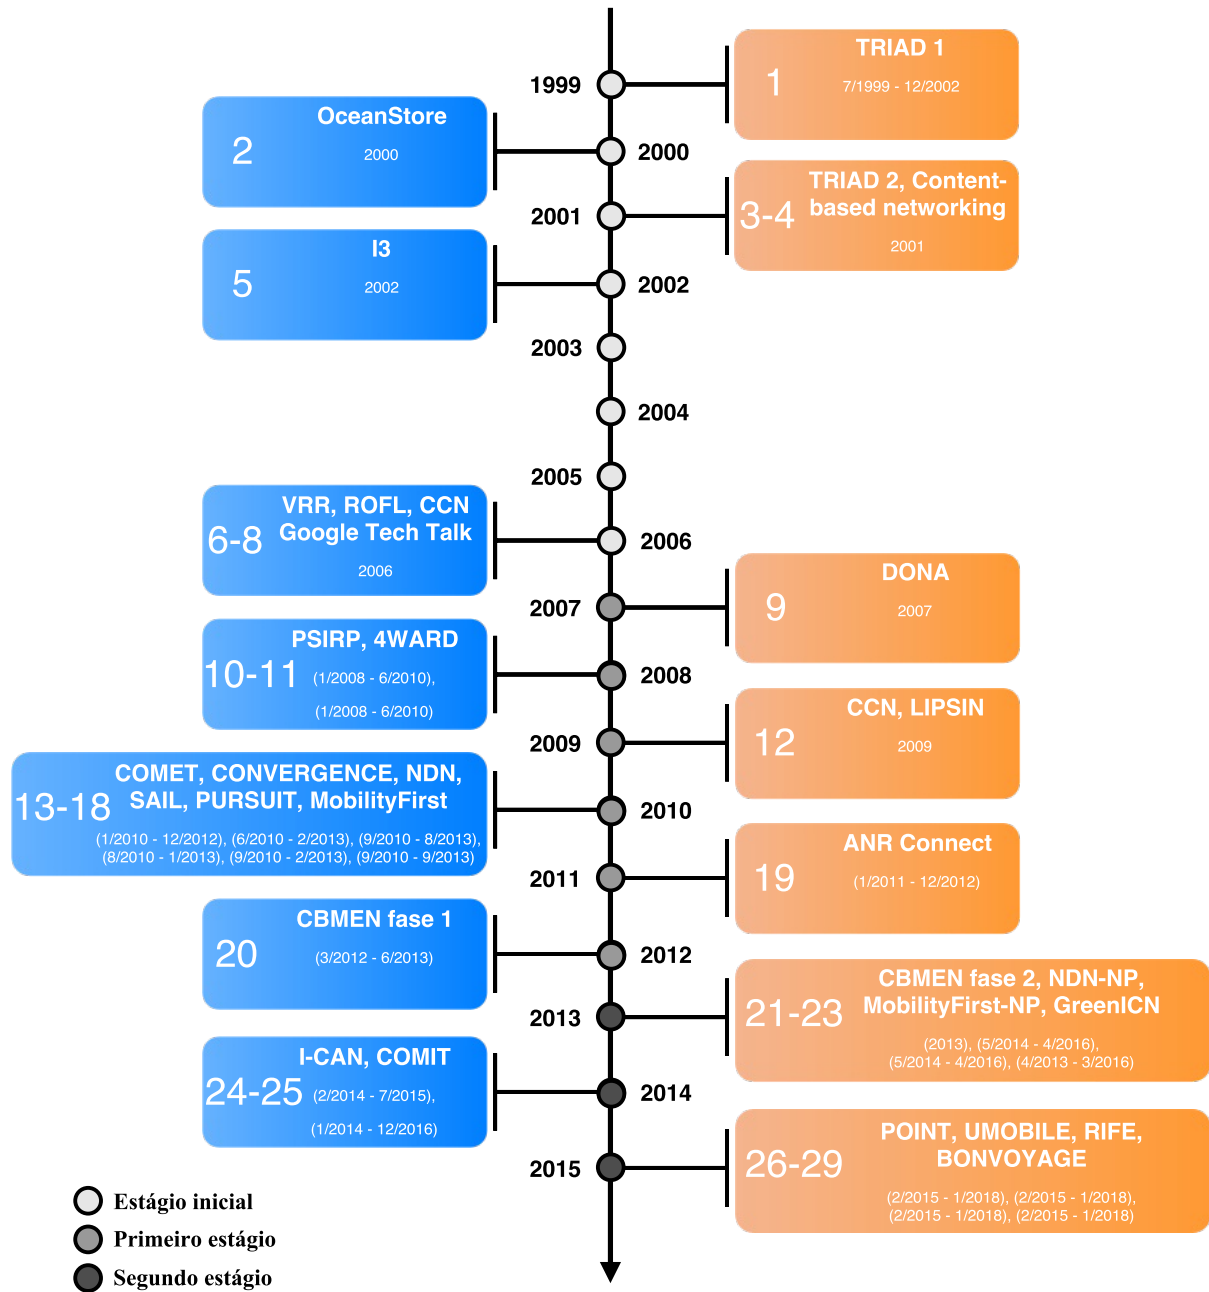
1999
TRIAD 1
1
7/1999 - 12/2002

OceanStore
2
2000
2000

2001
TRIAD 2, Content-based networking
3-4
2001

I3
5
2002
2002

2003
2004
2005

VRR, ROFL, CCN Google Tech Talk
6-8
2006
2006

2007
DONA
9
2007

PSIRP, 4WARD
10-11
(1/2008 - 6/2010), (1/2008 - 6/2010)
2008

2009
CCN, LIPSIN
12
2009

COMET, CONVERGENCE, NDN, SAIL, PURSUIT, MobilityFirst
13-18
(1/2010 - 12/2012), (6/2010 - 2/2013), (9/2010 - 8/2013), (8/2010 - 1/2013), (9/2010 - 2/2013), (9/2010 - 9/2013)
2010

2011
ANR Connect
19
(1/2011 - 12/2012)

CBMEN fase 1
20
(3/2012 - 6/2013)
2012

2013
CBMEN fase 2, NDN-NP, MobilityFirst-NP, GreenICN
21-23
(2013), (5/2014 - 4/2016), (5/2014 - 4/2016), (4/2013 - 3/2016)

I-CAN, COMIT
24-25
(2/2014 - 7/2015), (1/2014 - 12/2016)
2014

2015
POINT, UMOBILE, RIFE, BONVOYAGE
26-29
(2/2015 - 1/2018), (2/2015 - 1/2018), (2/2015 - 1/2018), (2/2015 - 1/2018)

Estágio inicial
Primeiro estágio
Segundo estágio